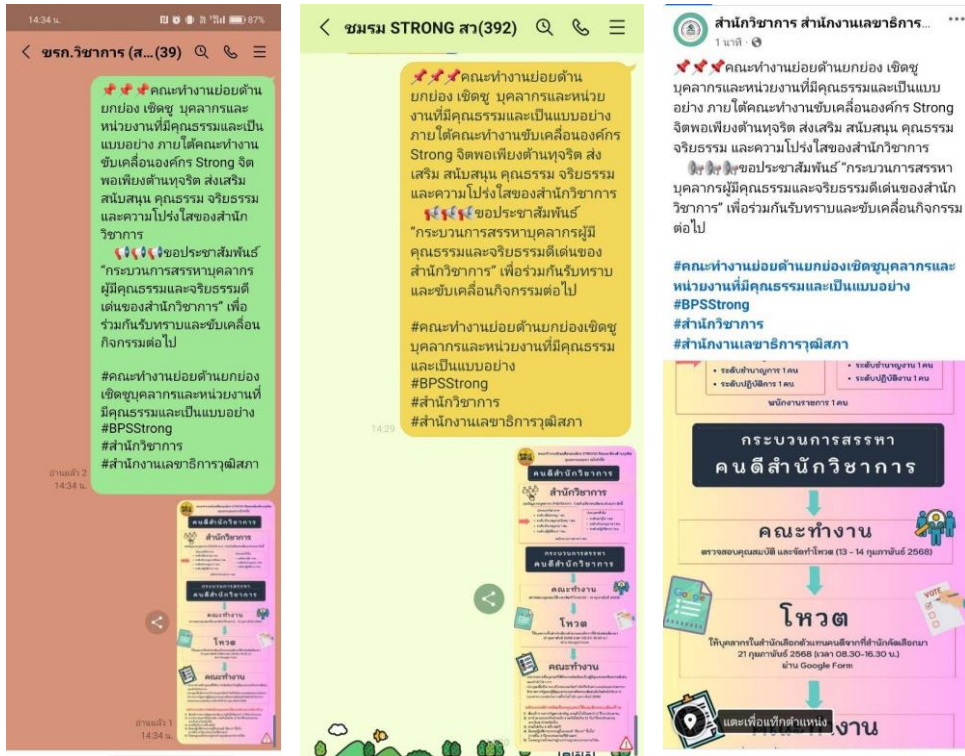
14:34 น.
87%

ขรก.วิชาการ (ส...(39)

คณะทำงานย่อยด้านยกย่อง เชิดชู บุคลากรและหน่วยงานที่มีคุณธรรมและเป็นแบบอย่าง ภายใต้คณะทำงานขับเคลื่อนองค์กร Strong จิตพอเพียงต้านทุจริต ส่งเสริม สนับสนุน คุณธรรม จริยธรรม และความโปร่งใสของสำนักวิชาการ
ขอประชาสัมพันธ์ "กระบวนการสรรหาบุคลากรผู้มีคุณธรรมและจริยธรรมดีเด่นของสำนักวิชาการ" เพื่อร่วมกันรับทราบและขับเคลื่อนกิจกรรมต่อไป

#คณะทำงานย่อยด้านยกย่องเชิดชูบุคลากรและหน่วยงานที่มีคุณธรรมและเป็นแบบอย่าง
#BPSStrong
#สำนักวิชาการ
#สำนักงานเลขาธิการวุฒิสภา

อ่านแล้ว 2
14:34 น.

คนดีสำนักวิชาการ
สำนักวิชาการ
คนดีสำนักวิชาการ
คณะทำงาน
โหวต
คณะทำงาน

อ่านแล้ว 1
14:34 น.

ชมรม STRONG สว(392)

คณะทำงานย่อยด้านยกย่อง เชิดชู บุคลากรและหน่วยงานที่มีคุณธรรมและเป็นแบบอย่าง ภายใต้คณะทำงานขับเคลื่อนองค์กร Strong จิตพอเพียงต้านทุจริต ส่งเสริม สนับสนุน คุณธรรม จริยธรรม และความโปร่งใสของสำนักวิชาการ
ขอประชาสัมพันธ์ "กระบวนการสรรหาบุคลากรผู้มีคุณธรรมและจริยธรรมดีเด่นของสำนักวิชาการ" เพื่อร่วมกันรับทราบและขับเคลื่อนกิจกรรมต่อไป

#คณะทำงานย่อยด้านยกย่องเชิดชูบุคลากรและหน่วยงานที่มีคุณธรรมและเป็นแบบอย่าง
#BPSStrong
#สำนักวิชาการ
#สำนักงานเลขาธิการวุฒิสภา

14:29

คนดีสำนักวิชาการ
สำนักวิชาการ
กระบวนการสรรหา คนดีสำนักวิชาการ
คณะทำงาน
โหวต
คณะทำงาน

สำนักวิชาการ สำนักงานเลขาธิการ...
1 นาที ·

คณะทำงานย่อยด้านยกย่อง เชิดชู บุคลากรและหน่วยงานที่มีคุณธรรมและเป็นแบบอย่าง ภายใต้คณะทำงานขับเคลื่อนองค์กร Strong จิตพอเพียงต้านทุจริต ส่งเสริม สนับสนุน คุณธรรม จริยธรรม และความโปร่งใสของสำนักวิชาการ
ขอประชาสัมพันธ์ "กระบวนการสรรหาบุคลากรผู้มีคุณธรรมและจริยธรรมดีเด่นของสำนักวิชาการ" เพื่อร่วมกันรับทราบและขับเคลื่อนกิจกรรมต่อไป

#คณะทำงานย่อยด้านยกย่องเชิดชูบุคลากรและหน่วยงานที่มีคุณธรรมและเป็นแบบอย่าง
#BPSStrong
#สำนักวิชาการ
#สำนักงานเลขาธิการวุฒิสภา

• ระดับชำนาญการ 1 คน
• ระดับปฏิบัติการ 1 คน
• ระดับชำนาญงาน 1 คน
• ระดับปฏิบัติงาน 1 คน
พนักงานราชการ 1 คน

กระบวนการสรรหา
คนดีสำนักวิชาการ

คณะทำงาน
ตรวจสอบคุณสมบัติ และจัดทำโหวต (13 - 14 กุมภาพันธ์ 2568)

โหวต
ให้บุคลากรในสำนักเลือกตัวแทนคนดีจากที่สำนักคัดเลือกมา 21 กุมภาพันธ์ 2568 (เวลา 08.30-16.30 น.) ผ่าน Google Form

VOTE

แตะเพื่อแท็กตำแหน่ง
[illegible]งาน